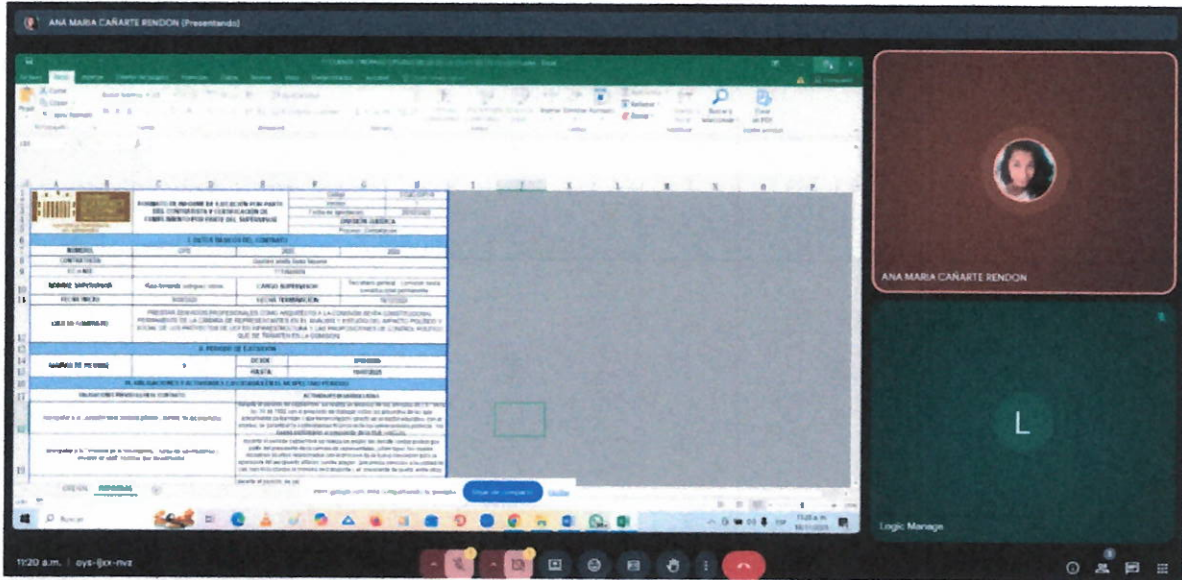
ANA MARIA CAÑARTE RENDON (Presentando)

FORMATO DE INFORME DE EJECUCIÓN POR PARTE DEL CONTRATISTA Y CERTIFICACIÓN DE CUMPLIMIENTO POR PARTE DEL SUPERVISOR

DIVISIÓN JURÍDICA

1. DATOS BÁSICOS DEL CONTRATO

II. PERIODO DE EJECUCIÓN

DESDE

HASTA

III. OBLIGACIONES Y ACTIVIDADES EJECUTADAS EN EL RESPECTIVO PERIODO

PRESTAR SERVICIOS PROFESIONALES COMO ARQUITECTO A LA COMISIÓN SEXTA CONSTITUCIONAL PERMANENTE DE LA CÁMARA DE REPRESENTANTES EN EL ANÁLISIS Y ESTUDIO DEL IMPACTO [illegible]

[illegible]

ANA MARIA CAÑARTE RENDON

L

Logic Manage

11:20 a.m. | oys-ijxx-nvz